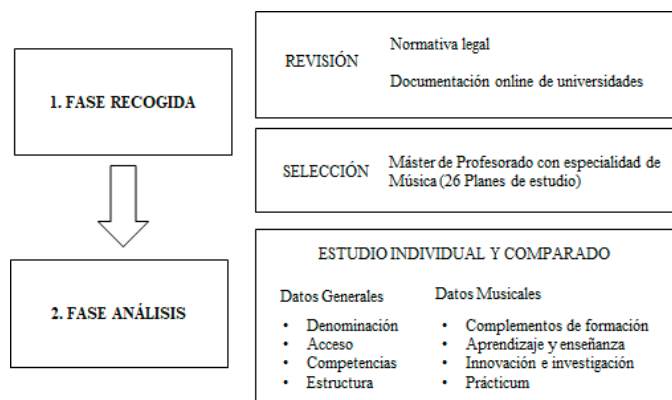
1. FASE RECOGIDA

2. FASE ANÁLISIS

REVISIÓN

Normativa legal

Documentación online de universidades

SELECCIÓN

Máster de Profesorado con especialidad de Música (26 Planes de estudio)

ESTUDIO INDIVIDUAL Y COMPARADO

Datos Generales

- Denominación
- Acceso
- Competencias
- Estructura

Datos Musicales

- Complementos de formación
- Aprendizaje y enseñanza
- Innovación e investigación
- Prácticum